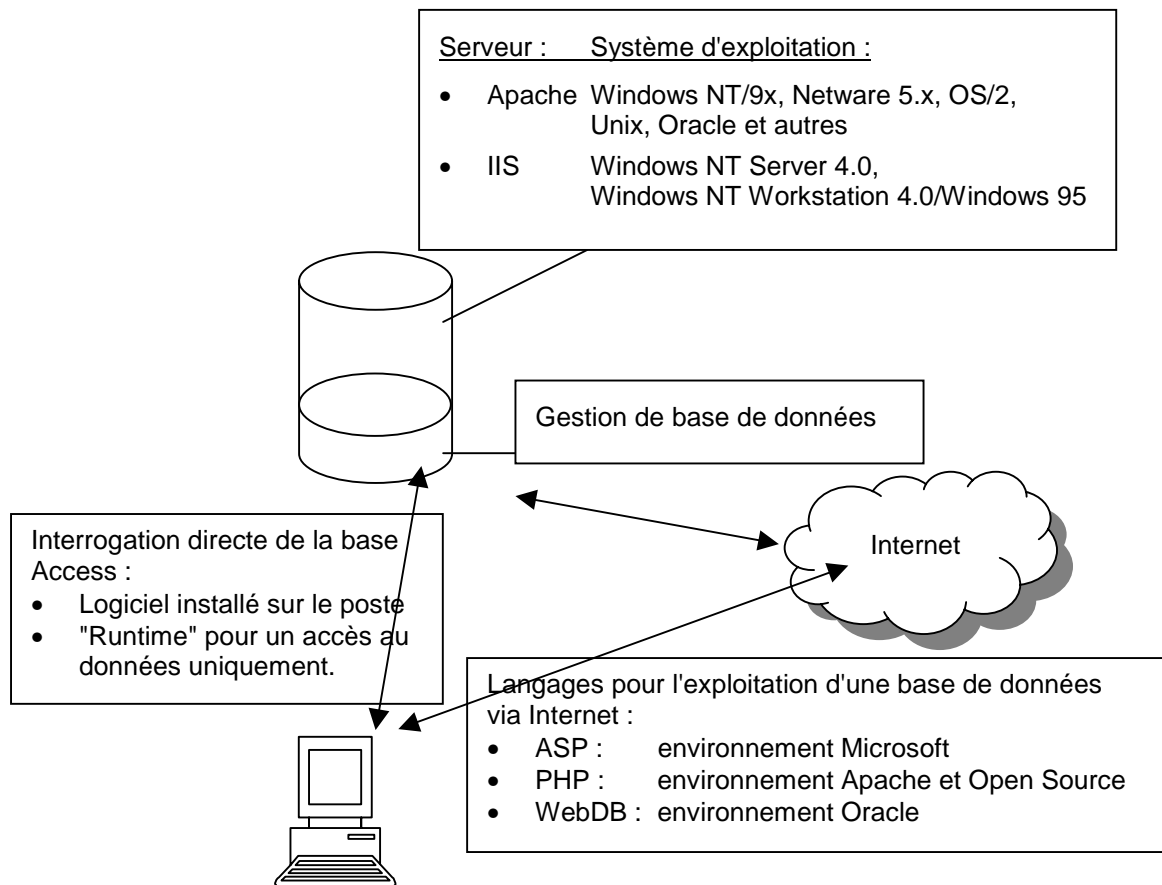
Serveur : Système d'exploitation :

- Apache Windows NT/9x, Netware 5.x, OS/2, Unix, Oracle et autres
- IIS Windows NT Server 4.0, Windows NT Workstation 4.0/Windows 95

Gestion de base de données

Internet

Interrogation directe de la base Access :
- Logiciel installé sur le poste
- "Runtime" pour un accès au données uniquement.

Langages pour l'exploitation d'une base de données via Internet :
- ASP : environnement Microsoft
- PHP : environnement Apache et Open Source
- WebDB : environnement Oracle